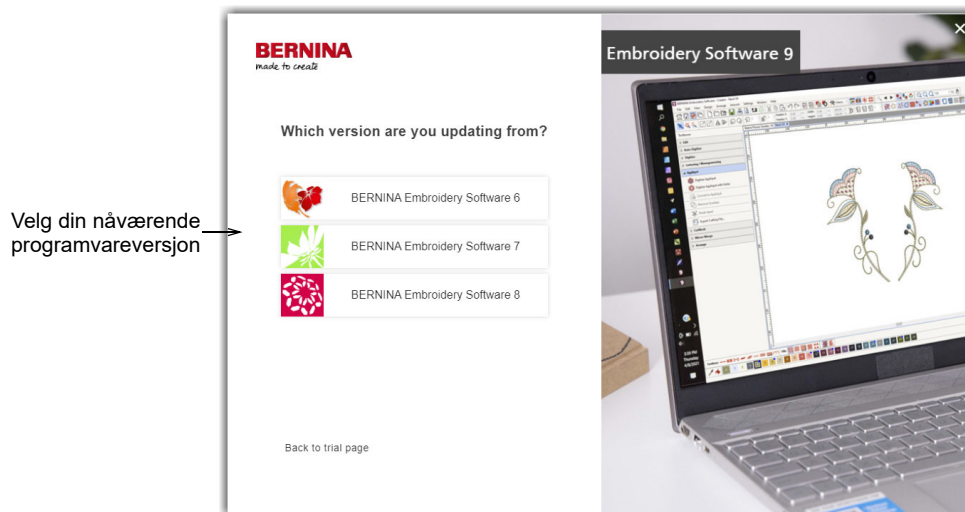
Velg din nåværende programvareversjon

BERNINA
made to create

Which version are you updating from?

BERNINA Embroidery Software 6

BERNINA Embroidery Software 7

BERNINA Embroidery Software 8

Back to trial page

Embroidery Software 9

×